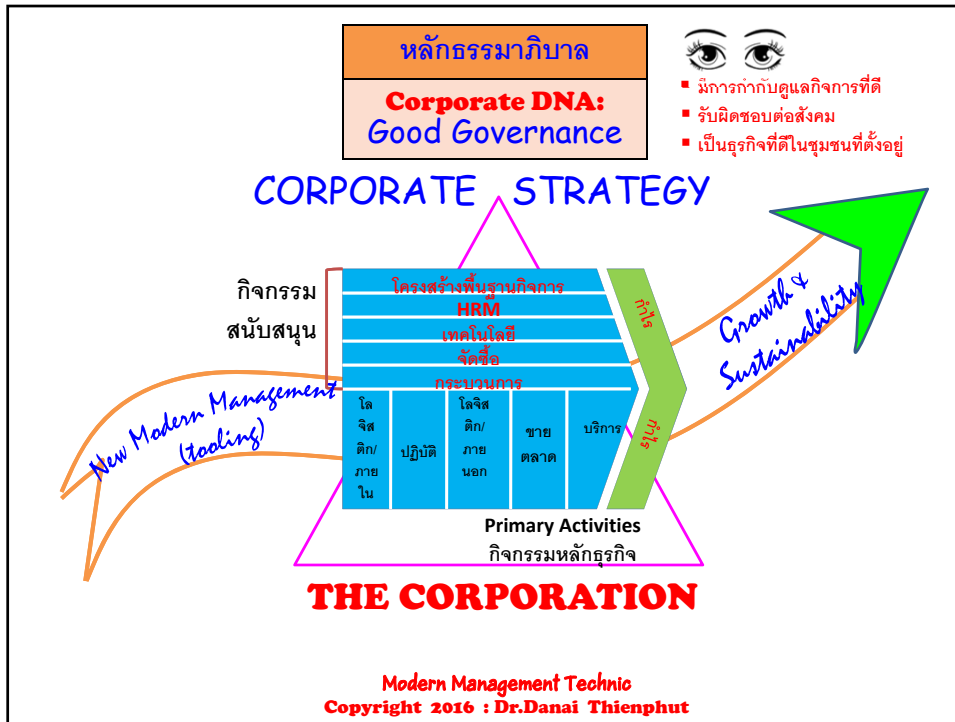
หลักธรรมาภิบาล

Corporate DNA:
Good Governance

▪ มีการกำกับดูแลกิจการที่ดี
▪ รับผิดชอบต่อสังคม
▪ เป็นธุรกิจที่ดีในชุมชนที่ตั้งอยู่

CORPORATE STRATEGY

กิจกรรม
สนับสนุน

โครงสร้างพื้นฐานกิจการ
HRM
เทคโนโลยี
จัดซื้อ
กระบวนการ

กำไร

กำไร

| โลจิสติก/ภายใน | ปฏิบัติ | โลจิสติก/ภายนอก | ขายตลาด | บริการ |
|---|---|---|---|---|

Primary Activities
กิจกรรมหลักธุรกิจ

New Modern Management (tooling)

Growth & Sustainability

THE CORPORATION

Modern Management Technic
Copyright 2016 : Dr.Danai Thienphut